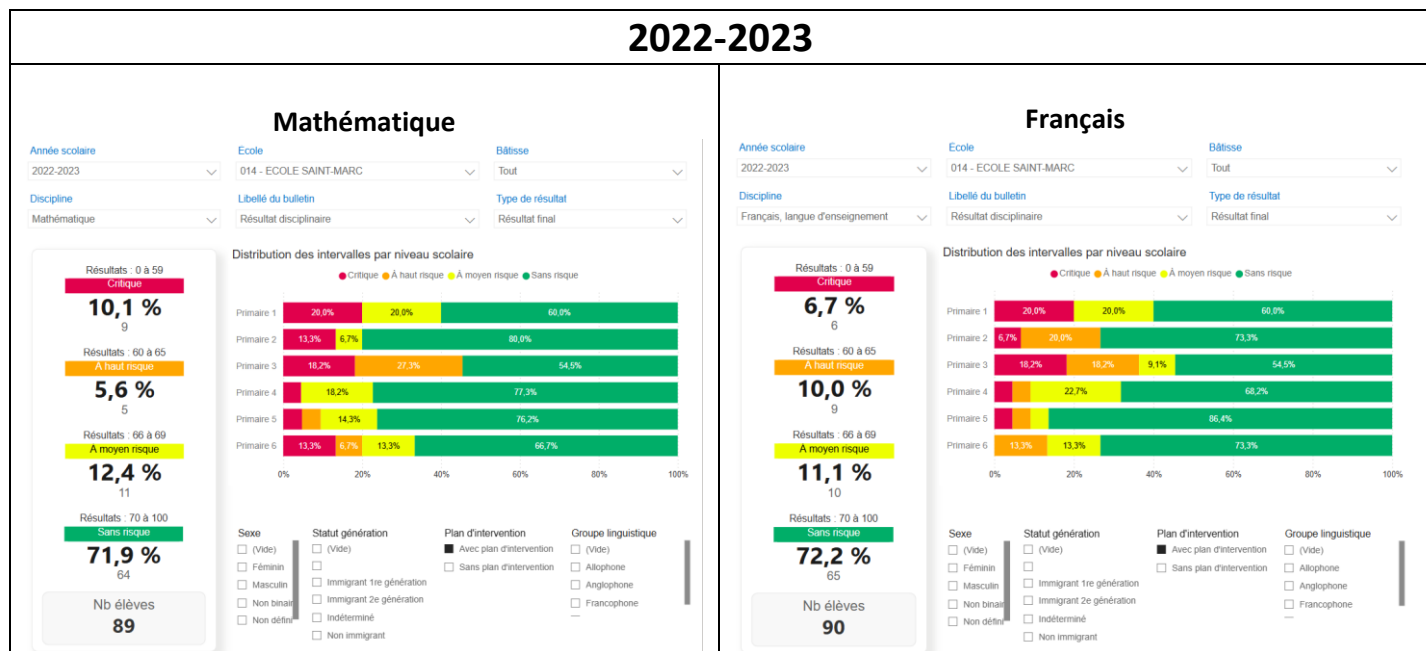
2022-2023

Mathématique

Année scolaire
2022-2023

Ecole
014 - ECOLE SAINT-MARC

Bâtisse
Tout

Discipline
Mathématique

Libellé du bulletin
Résultat disciplinaire

Type de résultat
Résultat final

Résultats : 0 à 59
Critique
10,1 %
9

Résultats : 60 à 65
À haut risque
5,6 %
5

Résultats : 66 à 69
À moyen risque
12,4 %
11

Résultats : 70 à 100
Sans risque
71,9 %
64

Nb élèves
89

Distribution des intervalles par niveau scolaire
Critique À haut risque À moyen risque Sans risque

Primaire 1 20,0% 20,0% 60,0%
Primaire 2 13,3% 6,7% 80,0%
Primaire 3 18,2% 27,3% 54,5%
Primaire 4 18,2% 77,3%
Primaire 5 14,3% 76,2%
Primaire 6 13,3% 6,7% 13,3% 66,7%

0% 20% 40% 60% 80% 100%

Sexe
(Vide)
Féminin
Masculin
Non binai
Non défini

Statut génération
(Vide)

Immigrant 1re génération
Immigrant 2e génération
Indéterminé
Non immigrant

Plan d'intervention
Avec plan d'intervention
Sans plan d'intervention

Groupe linguistique
(Vide)
Allophone
Anglophone
Francophone

Français

Année scolaire
2022-2023

Ecole
014 - ECOLE SAINT-MARC

Bâtisse
Tout

Discipline
Français, langue d'enseignement

Libellé du bulletin
Résultat disciplinaire

Type de résultat
Résultat final

Résultats : 0 à 59
Critique
6,7 %
6

Résultats : 60 à 65
À haut risque
10,0 %
9

Résultats : 66 à 69
À moyen risque
11,1 %
10

Résultats : 70 à 100
Sans risque
72,2 %
65

Nb élèves
90

Distribution des intervalles par niveau scolaire
Critique À haut risque À moyen risque Sans risque

Primaire 1 20,0% 20,0% 60,0%
Primaire 2 6,7% 20,0% 73,3%
Primaire 3 18,2% 18,2% 9,1% 54,5%
Primaire 4 22,7% 68,2%
Primaire 5 86,4%
Primaire 6 13,3% 13,3% 73,3%

0% 20% 40% 60% 80% 100%

Sexe
(Vide)
Féminin
Masculin
Non binai
Non défini

Statut génération
(Vide)

Immigrant 1re génération
Immigrant 2e génération
Indéterminé
Non immigrant

Plan d'intervention
Avec plan d'intervention
Sans plan d'intervention

Groupe linguistique
(Vide)
Allophone
Anglophone
Francophone